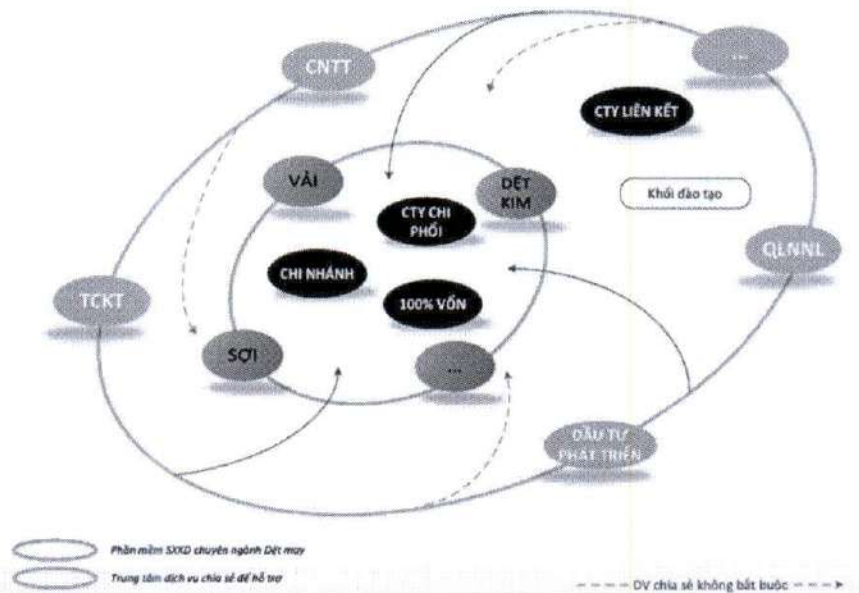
CNTT

...

CTY LIÊN KẾT

VẢI

DỆT KIM

CTY CHI PHỐI

Khối đào tạo

QLNNL

CHI NHÁNH

TCKT

100% VỐN

SỢI

...

ĐẦU TƯ PHÁT TRIỂN

Phần mềm SXKD chuyên ngành Dệt may

Trung tâm dịch vụ chia sẻ để hỗ trợ

DV chia sẻ không bắt buộc